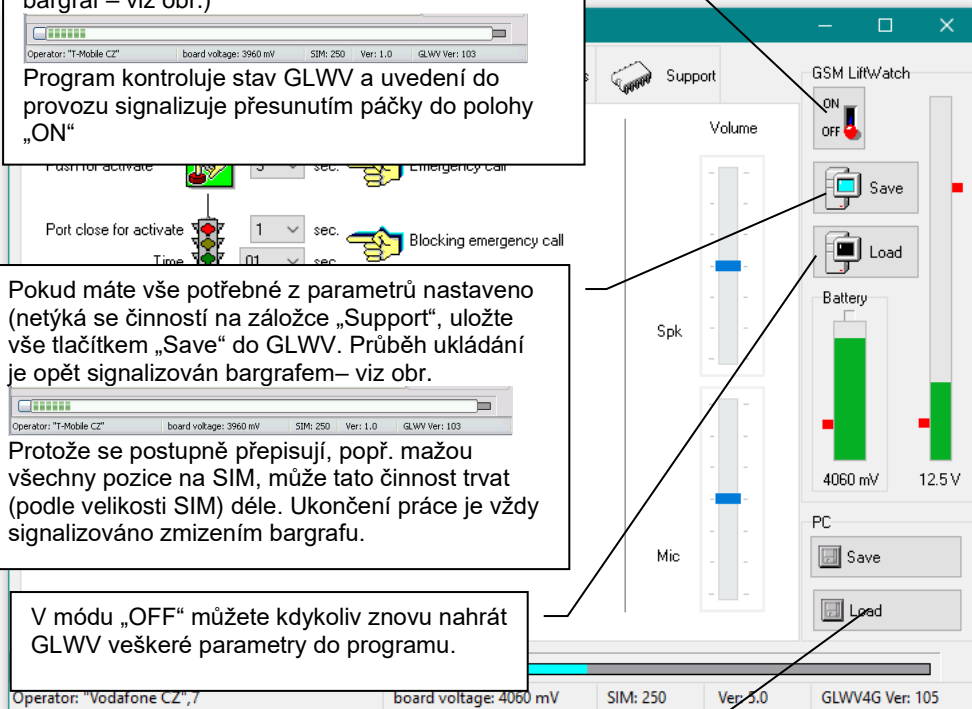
bargraf – viz obr.)

Operator: "T-Mobile CZ" board voltage: 3960 mV SIM: 250 Ver: 1.0 GLWV Ver: 103

Program kontroluje stav GLWV a uvedení do provozu signalizuje přesunutím páčky do polohy „ON“

Push for activate 3 sec. Emergency call

Port close for activate 1 sec. Blocking emergency call

Time 01 sec.

Support

GSM LiftWatch

ON

OFF

Save

Load

Volume

Battery

Spk

4060 mV

12.5 V

Pokud máte vše potřebné z parametrů nastaveno (netýká se činností na záložce „Support“, uložte vše tlačítkem „Save“ do GLWV. Průběh ukládání je opět signalizován bargrafem– viz obr.

Operator: "T-Mobile CZ" board voltage: 3960 mV SIM: 250 Ver: 1.0 GLWV Ver: 103

Protože se postupně přepisují, popř. mažou všechny pozice na SIM, může tato činnost trvat (podle velikosti SIM) déle. Ukončení práce je vždy signalizováno zmizením bargrafu.

PC

Mic

Save

Load

V módu „OFF“ můžete kdykoliv znovu nahrát GLWV veškeré parametry do programu.

Operator: "Vodafone CZ",7 board voltage: 4060 mV SIM: 250 Ver: 5.0 GLWV4G Ver: 105